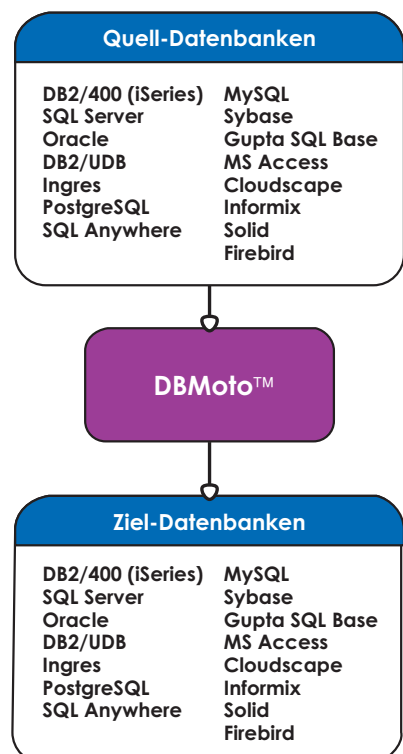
Quell-Datenbanken

DB2/400 (iSeries)
SQL Server
Oracle
DB2/UDB
Ingres
PostgreSQL
SQL Anywhere

MySQL
Sybase
Gupta SQL Base
MS Access
Cloudscape
Informix
Solid
Firebird

DBMoto™

Ziel-Datenbanken

DB2/400 (iSeries)
SQL Server
Oracle
DB2/UDB
Ingres
PostgreSQL
SQL Anywhere

MySQL
Sybase
Gupta SQL Base
MS Access
Cloudscape
Informix
Solid
Firebird